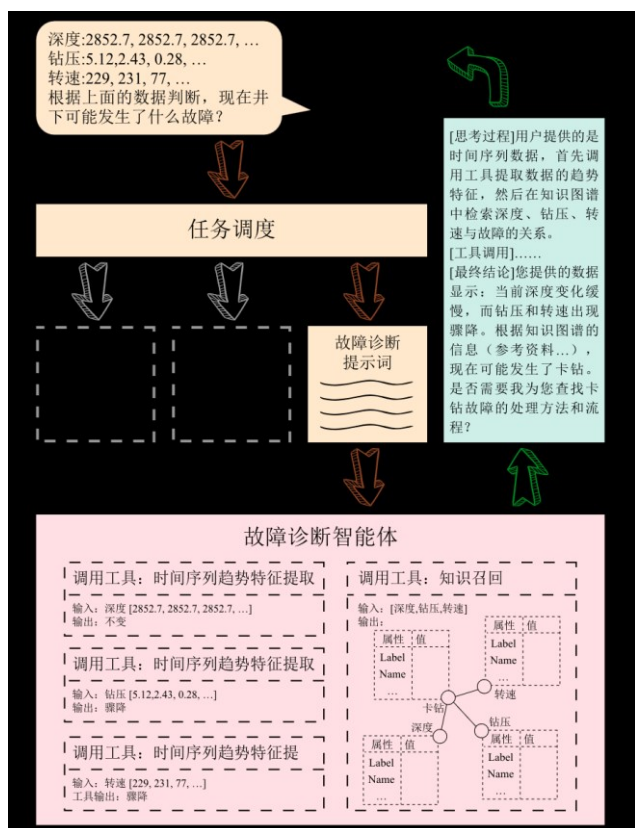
深度:2852.7, 2852.7, 2852.7, …
钻压:5.12,2.43, 0.28, …
转速:229, 231, 77, …
根据上面的数据判断，现在井下可能发生了什么故障?

任务调度

故障诊断提示词

[思考过程]用户提供的是时间序列数据，首先调用工具提取数据的趋势特征，然后在知识图谱中检索深度、钻压、转速与故障的关系。
[工具调用]……
[最终结论]您提供的数据显示：当前深度变化缓慢，而钻压和转速出现骤降。根据知识图谱的信息（参考资料…），现在可能发生了卡钻。是否需要我为您查找卡钻故障的处理方法和流程?

故障诊断智能体

调用工具：时间序列趋势特征提取
输入：深度 [2852.7, 2852.7, 2852.7, …]
输出：不变

调用工具：时间序列趋势特征提取
输入：钻压 [5.12,2.43, 0.28, …]
输出：骤降

调用工具：时间序列趋势特征提
输入：转速 [229, 231, 77, …]
工具输出：骤降

调用工具：知识召回
输入：[深度,钻压,转速]
输出：

| 属性 | 值 |
|---|---|
| Label | |
| Name | |
| … | |

| 属性 | 值 |
|---|---|
| Label | |
| Name | |
| … | |

卡钻
转速
深度
钻压

| 属性 | 值 |
|---|---|
| Label | |
| Name | |
| … | |

| 属性 | 值 |
|---|---|
| Label | |
| Name | |
| … | |